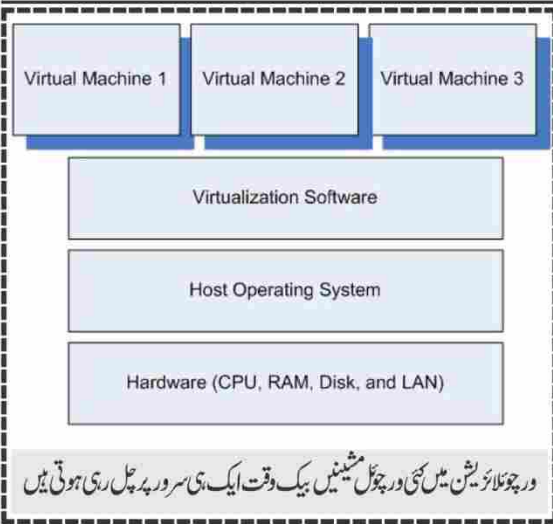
Virtual Machine 1

Virtual Machine 2

Virtual Machine 3

Virtualization Software

Host Operating System

Hardware (CPU, RAM, Disk, and LAN)

ورچوئلائزیشن میں کئی ورچوئل مشینیں بیک وقت ایک ہی سرور پر چل رہی ہوتی ہیں